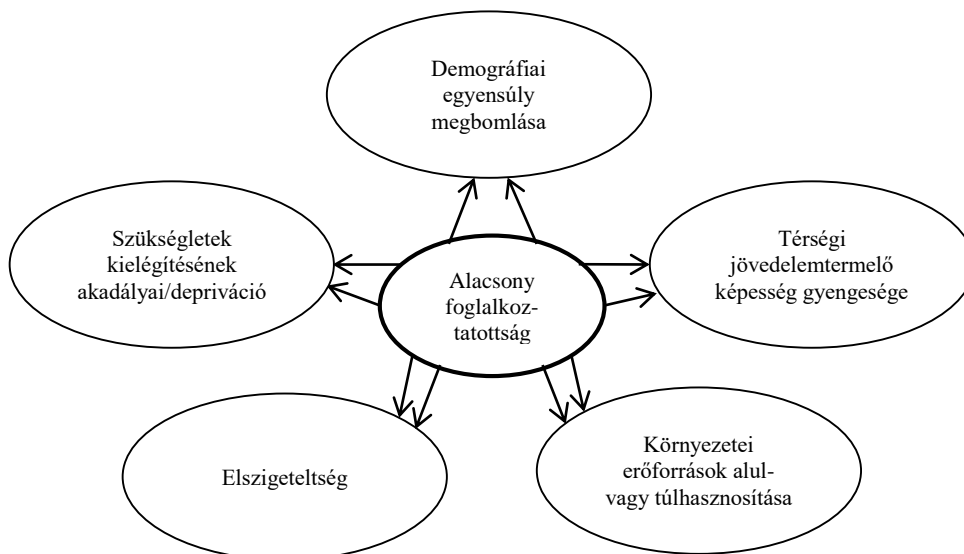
Demográfiai egyensúly megbomlása

Szükségletek kielégítésének akadályai/depriváció

Alacsony foglalkoztatottság

Térségi jövedelemtermelő képesség gyengesége

Elszigeteltség

Környezetei erőforrások alul- vagy túlhasznosítása